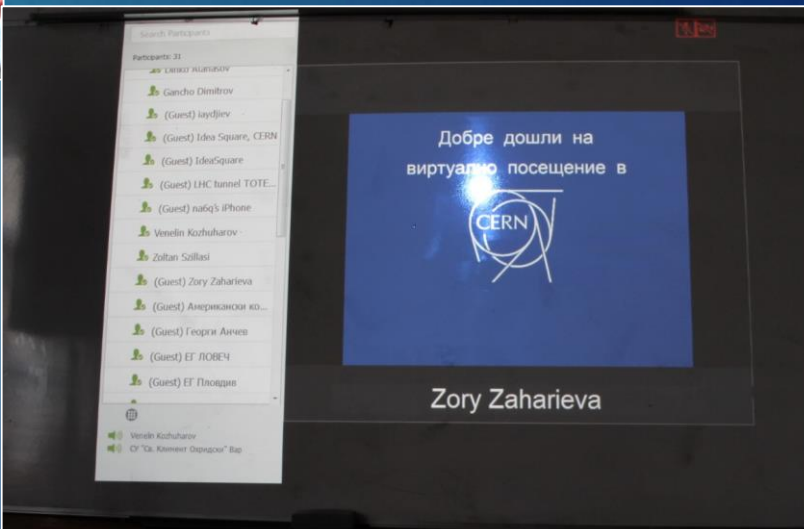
Search Participants

Participants: 31

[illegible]

Gancho Dimitrov

(Guest) iaydjiev

(Guest) Idea Square, CERN

(Guest) IdeaSquare

(Guest) LHC tunnel TOTE...

(Guest) na6q's iPhone

Venelin Kozhuharov

Zoltan Szillasi

(Guest) Zory Zaharieva

(Guest) Американски ко...

(Guest) Георги Анчев

(Guest) ЕГ ЛОВЕЧ

(Guest) ЕГ Пловдив

Venelin Kozhuharov

СУ "Св. Климент Охридски" Вар

Добре дошли на виртуално посещение в

CERN

Zory Zaharieva